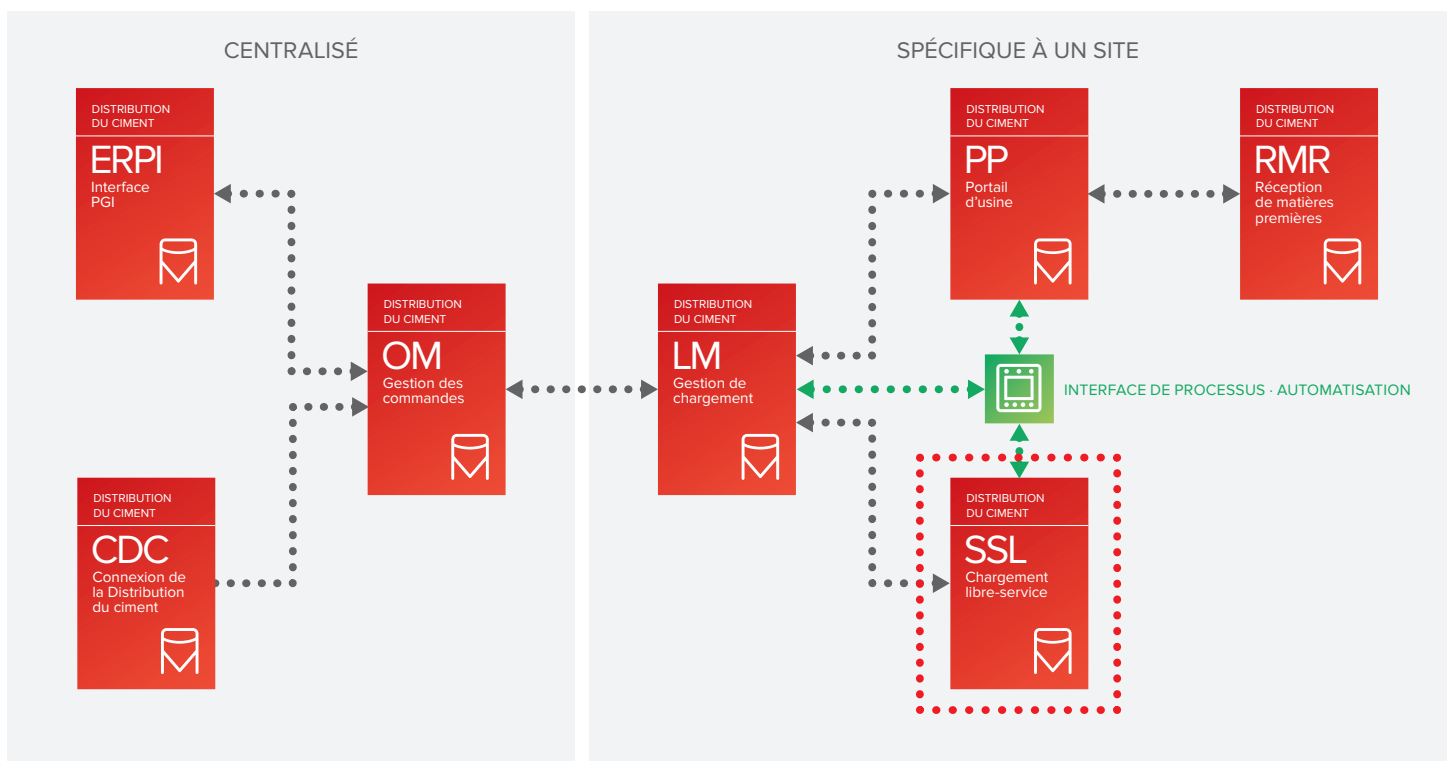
CENTRALISÉ

DISTRIBUTION DU CIMENT
ERPI
Interface PGI

DISTRIBUTION DU CIMENT
OM
Gestion des commandes

DISTRIBUTION DU CIMENT
CDC
Connexion de la Distribution du ciment

SPÉCIFIQUE À UN SITE

DISTRIBUTION DU CIMENT
PP
Portail d'usine

DISTRIBUTION DU CIMENT
RMR
Réception de matières premières

DISTRIBUTION DU CIMENT
LM
Gestion de chargement

INTERFACE DE PROCESSUS · AUTOMATISATION

DISTRIBUTION DU CIMENT
SSL
Chargement libre-service